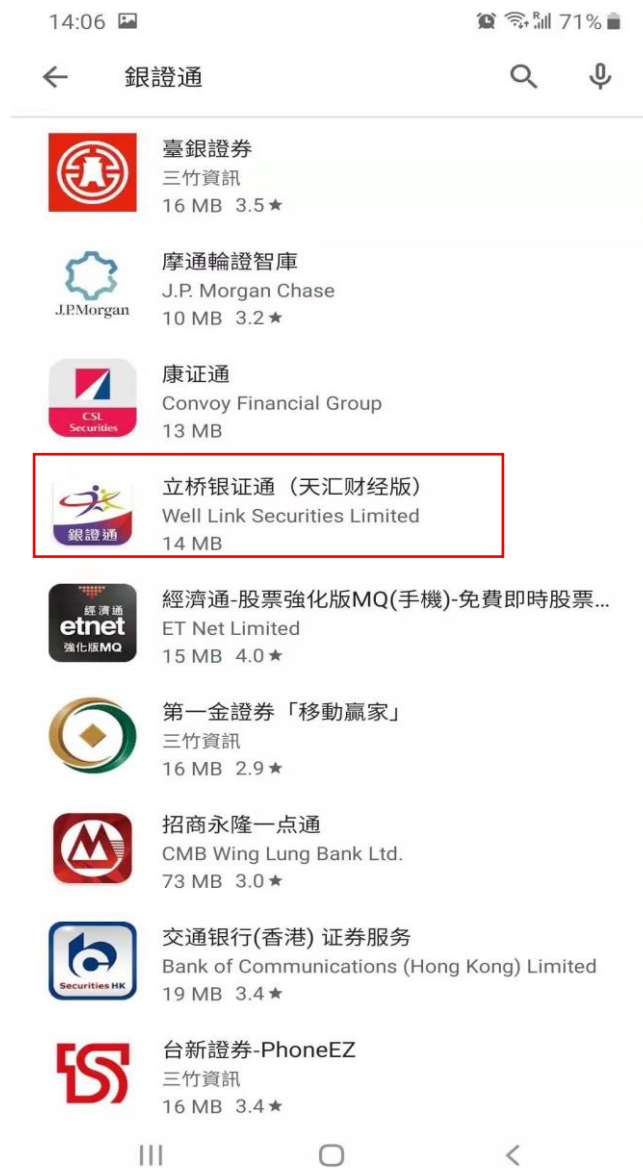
14:06

71%

銀證通

臺銀證券
三竹資訊
16 MB 3.5★

J.P.Morgan
摩通輪證智庫
J.P. Morgan Chase
10 MB 3.2★

CSL Securities
康证通
Convoy Financial Group
13 MB

銀證通
立桥银证通（天汇财经版）
Well Link Securities Limited
14 MB

經濟通 etnet 強化版MQ
經濟通-股票強化版MQ(手機)-免費即時股票...
ET Net Limited
15 MB 4.0★

第一金證券「移動贏家」
三竹資訊
16 MB 2.9★

招商永隆一点通
CMB Wing Lung Bank Ltd.
73 MB 3.0★

Securities HK
交通银行(香港) 证券服务
Bank of Communications (Hong Kong) Limited
19 MB 3.4★

台新證券-PhoneEZ
三竹資訊
16 MB 3.4★